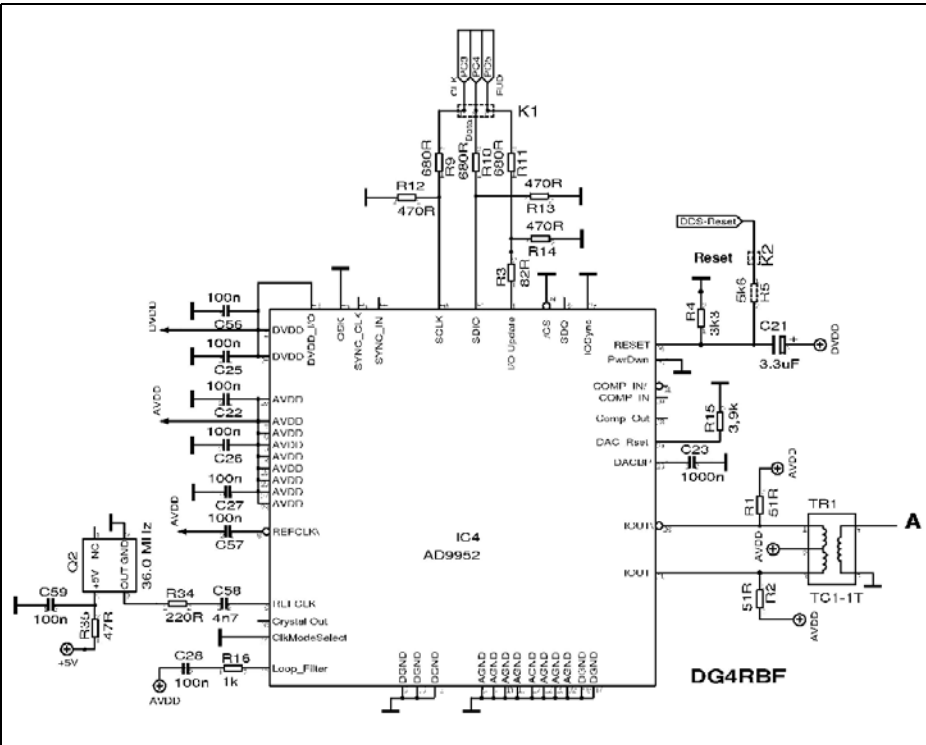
CLK
IOUP
IOR
Data
K1
680R
R9
680R
R10
680R
R11
R12
470R
470R
R13
470R
R14
R3
82R
DDS-Reset
K2
Reset
5k6
R5
R4
3k3
C21
3.3uF
DVDD
DVDD
100n
C55
DVDD_I/O
100n
DVDD
C25
AVDD
100n
AVDD
C22
AVDD
AVDD
100n
AVDD
C26
AVDD
AVDD
100n
AVDD
C27
AVDD
AVDD
100n
REFCLK\
C57
OSC
SYNC_CLK
SYNC_IN
SCLK
SDIO
I/O Update
/CS
SDO
IOSync
RESET
PwrDwn
COMP IN/
COMP IN
Comp Out
DAC Rset
DACBP
R15
3,9k
C23
1000n
IC4
AD9952
IOUT\
IOUT
R1
51R
AVDD
TR1
AVDD
A
51R
R2
AVDD
TC1-1T
Q2
+5V
NC
OUT GND
36.0 MHz
C59
100n
R35
47R
+5V
R34
220R
C58
4n7
REFCLK
Crystal Out
ClkModeSelect
C28
100n
R16
1k
Loop_Filter
AVDD
DGND
DGND
DGND
AGND
AGND
AGND
AGND
AGND
AGND
DGND
DGND
DG4RBF